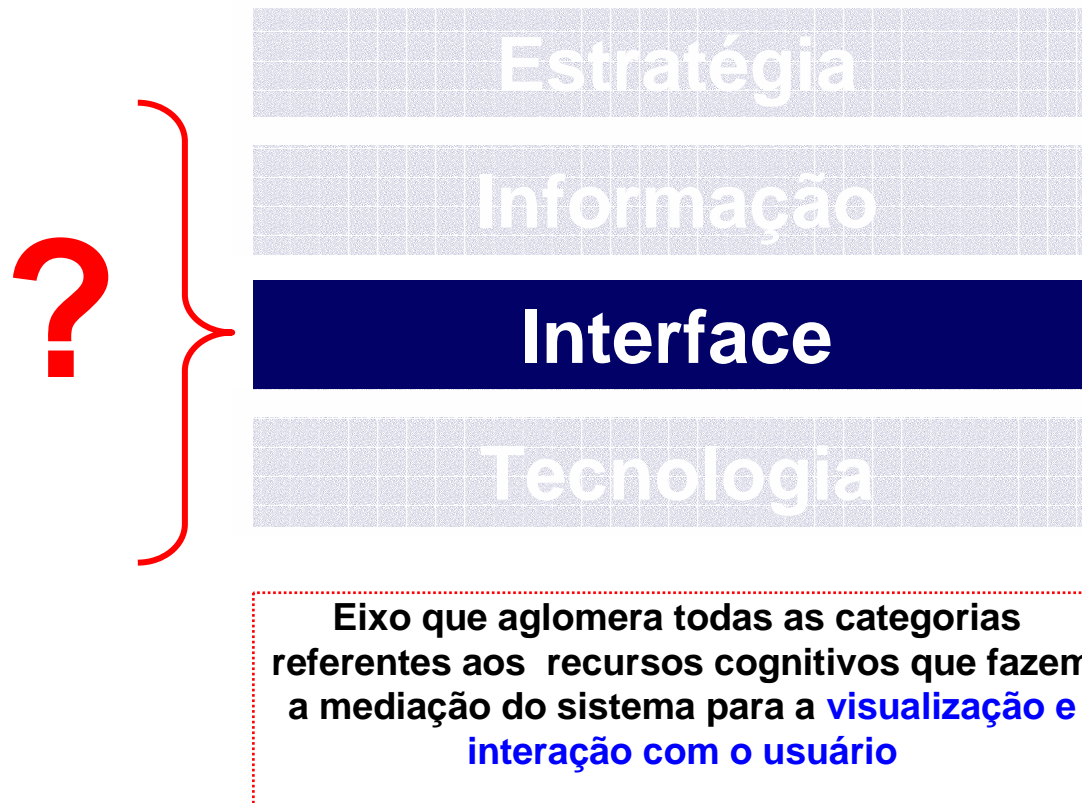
Estratégia

Informação

?

Interface

Tecnologia

Eixo que aglomera todas as categorias referentes aos recursos cognitivos que fazem a mediação do sistema para a visualização e interação com o usuário